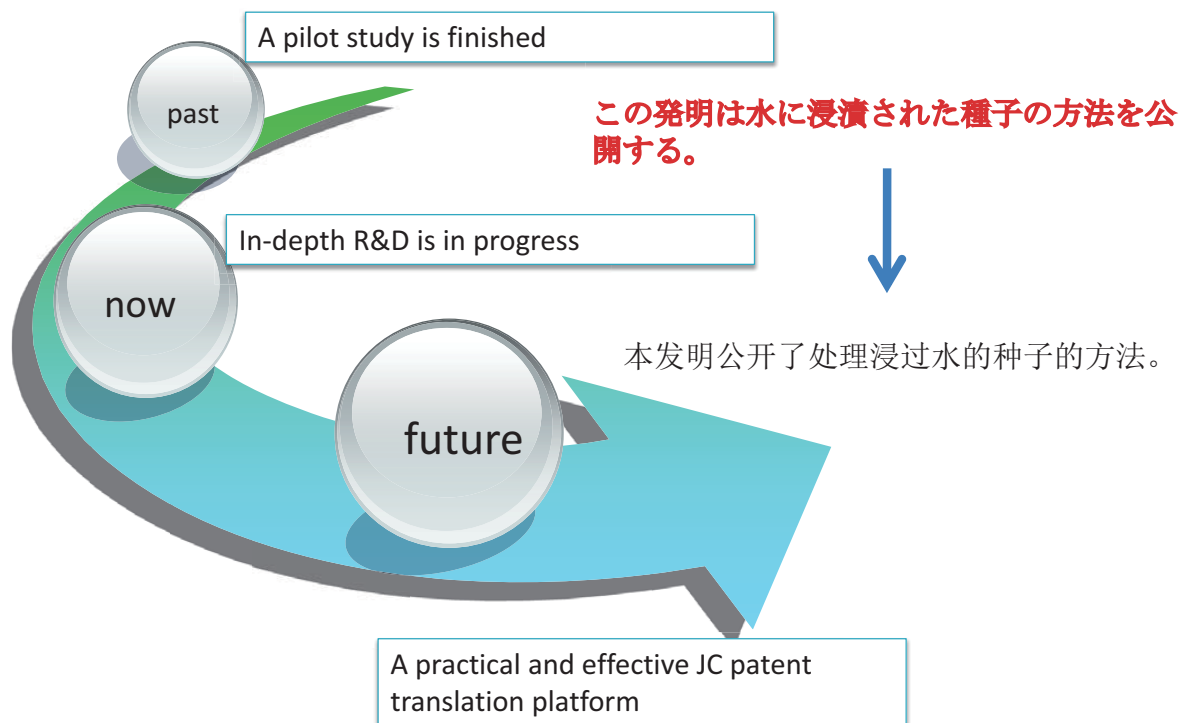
A pilot study is finished

past

この発明は水に浸漬された種子の方法を公開する。

In-depth R&D is in progress

now

本发明公开了处理浸过水的种子的方法。

future

A practical and effective JC patent translation platform